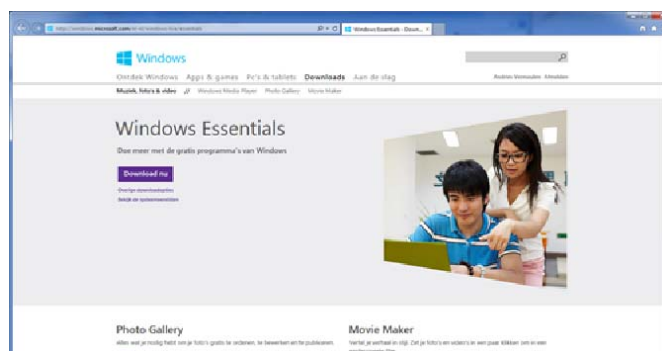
http://windows.microsoft.com/nl-nl/windows-live/essentials
Windows Essentials - Down... ×

Windows

Ontdek Windows Apps & games Pc's & tablets Downloads Aan de slag

Muziek, foto's & video Windows Media Player Photo Gallery Movie Maker

Windows Essentials

Doe meer met de gratis programma's van Windows

Download nu

Overige downloadopties
Bekijk de systeemvereisten

Photo Gallery

Alles wat je nodig hebt om je foto's gratis te ordenen, te bewerken en te publiceren.

Movie Maker

Vertel je verhaal in stijl. Zet je foto's en video's in een paar klikken om in een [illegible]